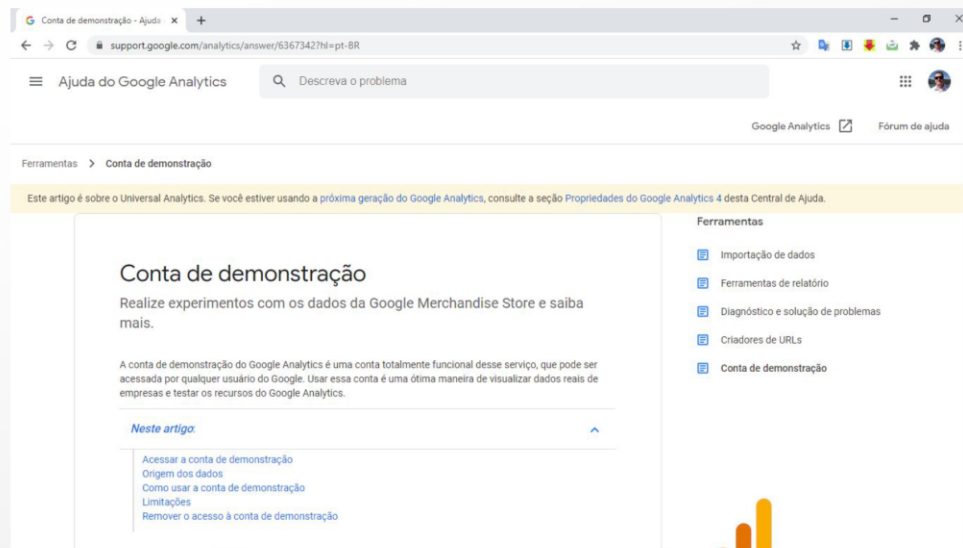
Conta de demonstração - Ajuda ×

support.google.com/analytics/answer/6367342?hl=pt-BR

Ajuda do Google Analytics

Descreva o problema

Google Analytics

Fórum de ajuda

Ferramentas > Conta de demonstração

Este artigo é sobre o Universal Analytics. Se você estiver usando a próxima geração do Google Analytics, consulte a seção Propriedades do Google Analytics 4 desta Central de Ajuda.

Conta de demonstração

Realize experimentos com os dados da Google Merchandise Store e saiba mais.

A conta de demonstração do Google Analytics é uma conta totalmente funcional desse serviço, que pode ser acessada por qualquer usuário do Google. Usar essa conta é uma ótima maneira de visualizar dados reais de empresas e testar os recursos do Google Analytics.

Neste artigo:

Acessar a conta de demonstração
Origem dos dados
Como usar a conta de demonstração
Limitações
Remover o acesso à conta de demonstração

Ferramentas

Importação de dados
Ferramentas de relatório
Diagnóstico e solução de problemas
Criadores de URLs
Conta de demonstração